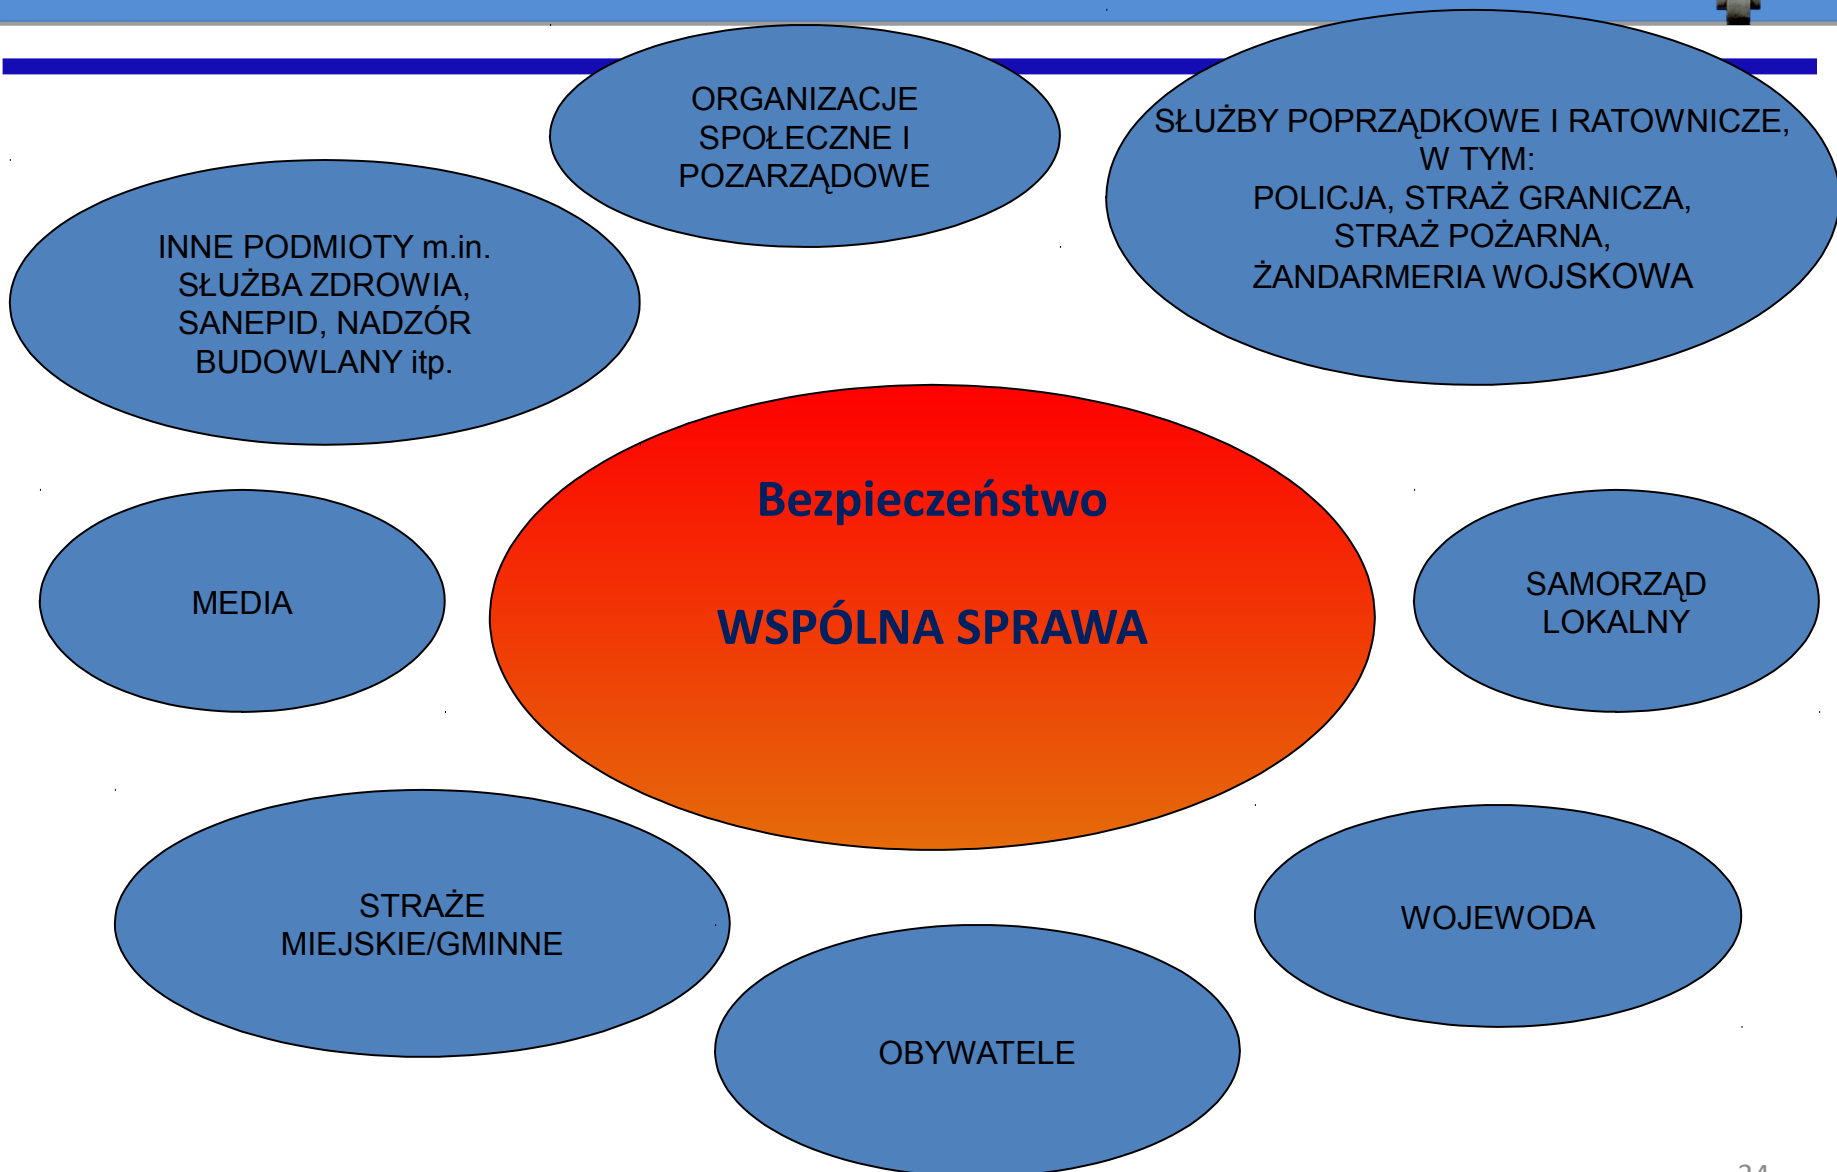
ORGANIZACJE SPOŁECZNE I POZARZĄDOWE

SŁUŻBY POPRZĄDKOWE I RATOWNICZE, W TYM:
POLICJA, STRAŻ GRANICZA, STRAŻ POŻARNA, ŻANDARMERIA WOJSKOWA

INNE PODMIOTY m.in. SŁUŻBA ZDROWIA, SANEPID, NADZÓR BUDOWLANY itp.

Bezpieczeństwo

WSPÓLNA SPRAWA

MEDIA

SAMORZĄD LOKALNY

STRAŻE MIEJSKIE/GMINNE

WOJEWODA

OBYWATELE

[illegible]